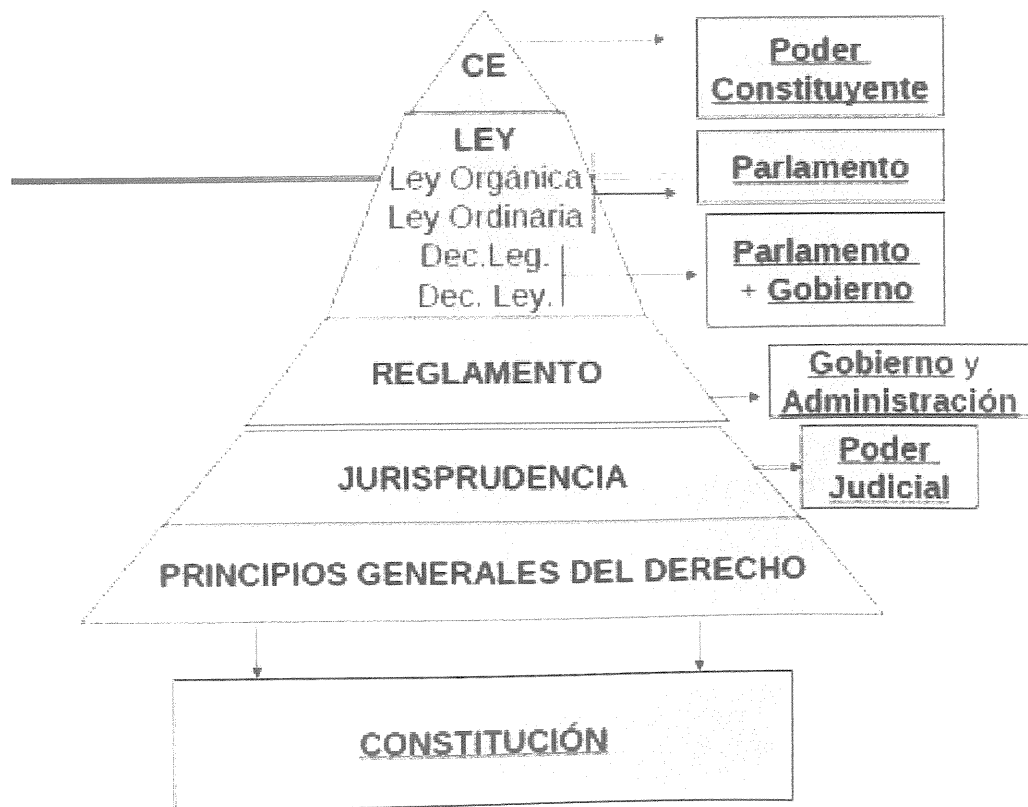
CE

Poder Constituyente

LEY
Ley Orgánica
Ley Ordinaria
Dec.Leg.
Dec. Ley.

Parlamento

Parlamento + Gobierno

REGLAMENTO

Gobierno y Administración

JURISPRUDENCIA

Poder Judicial

PRINCIPIOS GENERALES DEL DERECHO

CONSTITUCIÓN